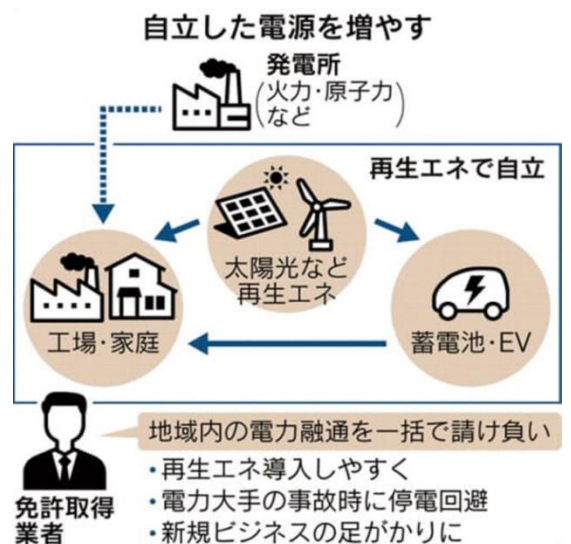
自立した電源を増やす

発電所
(火力・原子力など)

再生エネで自立

太陽光など再生エネ

工場・家庭

蓄電池・EV

免許取得業者

地域内の電力融通を一括で請け負い

・再生エネ導入しやすく
・電力大手の事故時に停電回避
・新規ビジネスの足がかりに